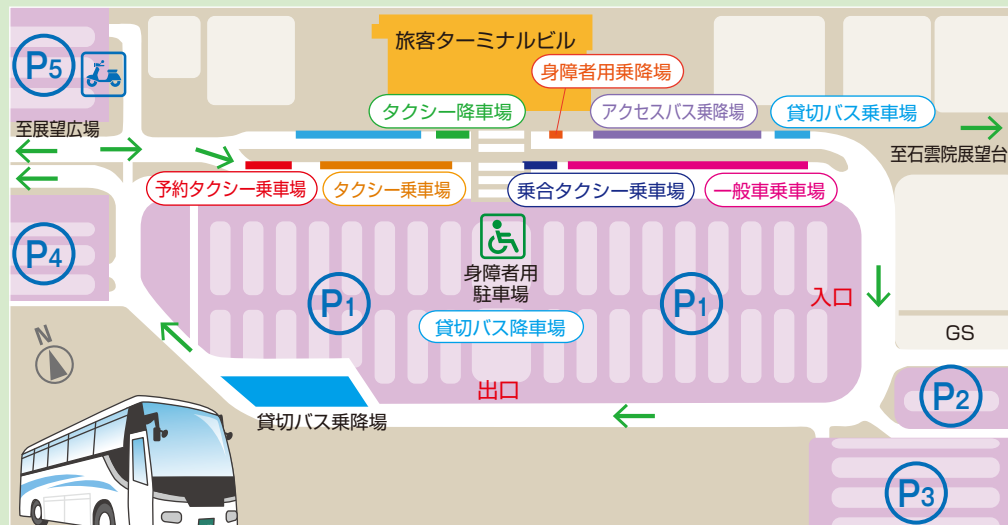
P5

旅客ターミナルビル

身障者用乗降場

至展望広場

タクシー降車場

アクセスバス乗降場

貸切バス乗車場

至石雲院展望台

予約タクシー乗車場

タクシー乗車場

乗合タクシー乗車場

一般車乗車場

P4

身障者用駐車場

P1

P1

入口

貸切バス降車場

GS

N

P2

出口

貸切バス乗降場

P3